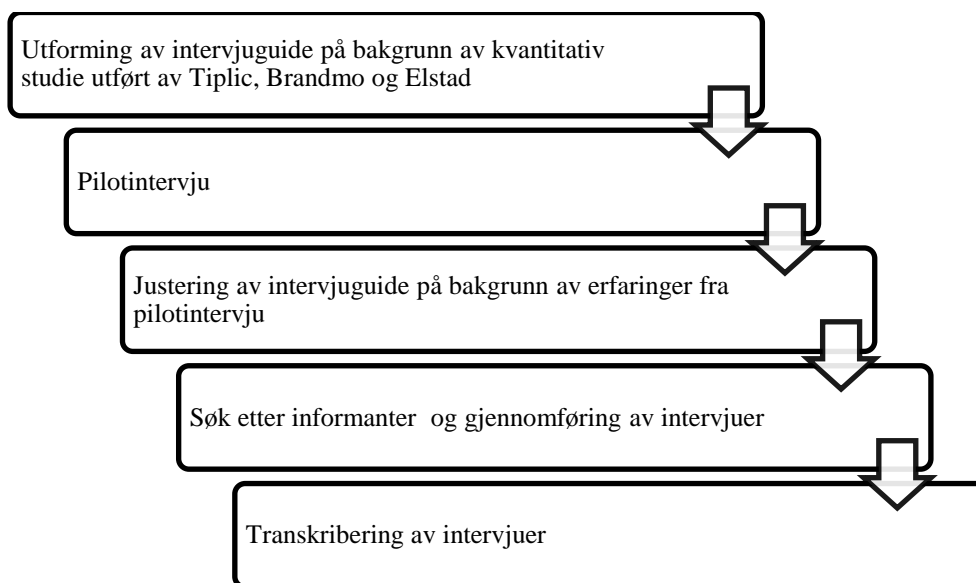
Utforming av intervjuguide på bakgrunn av kvantitativ studie utført av Tiplic, Brandmo og Elstad

Pilotintervju

Justering av intervjuguide på bakgrunn av erfaringer fra pilotintervju

Søk etter informanter og gjennomføring av intervjuer

Transkribering av intervjuer